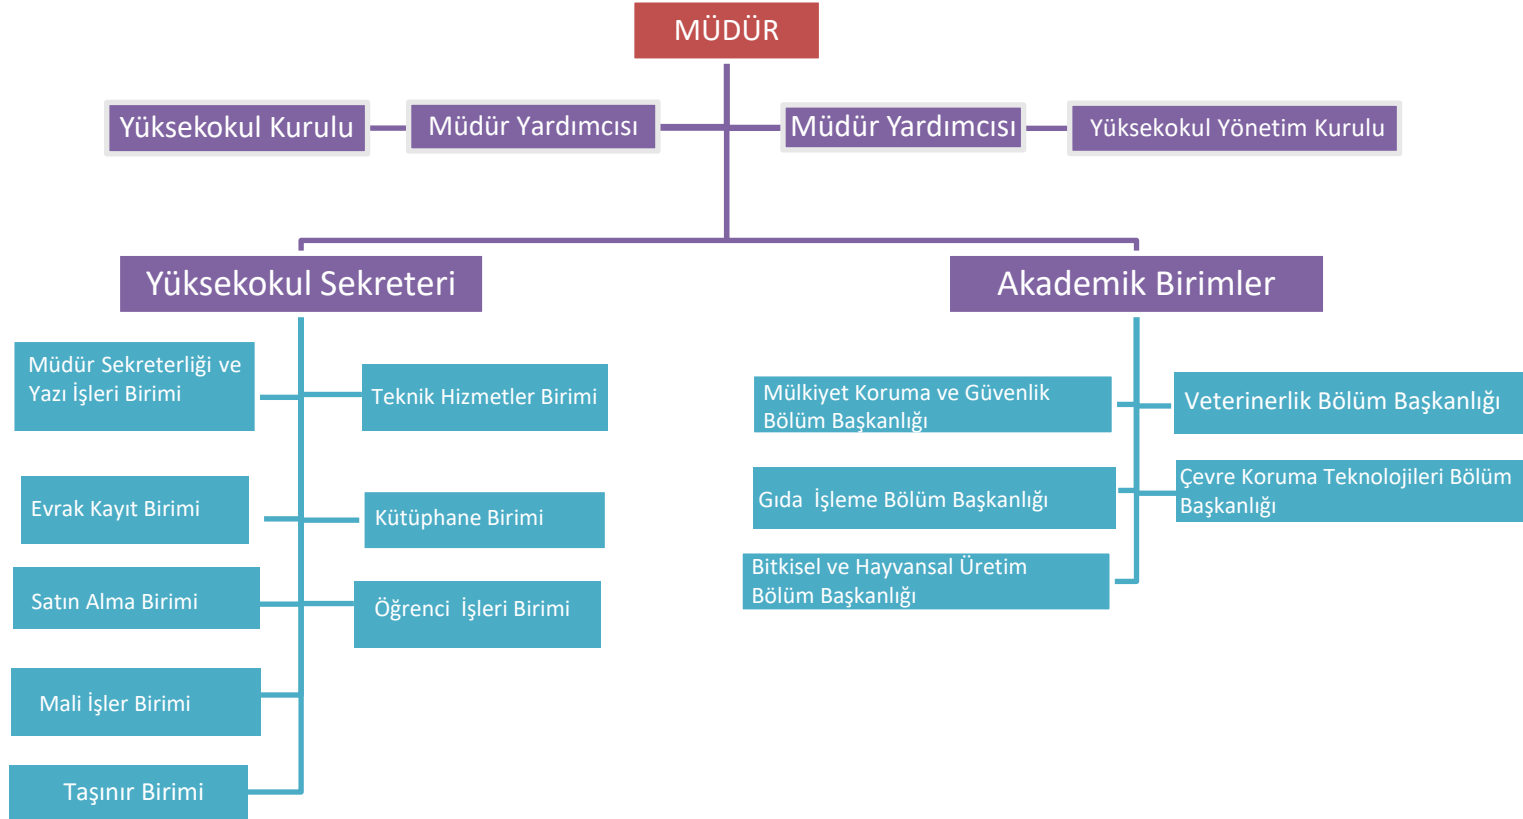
MÜDÜR

Yüksekokul Kurulu

Müdür Yardımcısı

Müdür Yardımcısı

Yüksekokul Yönetim Kurulu

Yüksekokul Sekreteri

Akademik Birimler

Müdür Sekreterliği ve Yazı İşleri Birimi

Teknik Hizmetler Birimi

Evrak Kayıt Birimi

Kütüphane Birimi

Satın Alma Birimi

Öğrenci İşleri Birimi

Mali İşler Birimi

Taşınır Birimi

Mülkiyet Koruma ve Güvenlik Bölüm Başkanlığı

Veterinerlik Bölüm Başkanlığı

Gıda İşleme Bölüm Başkanlığı

Çevre Koruma Teknolojileri Bölüm Başkanlığı

Bitkisel ve Hayvansal Üretim Bölüm Başkanlığı